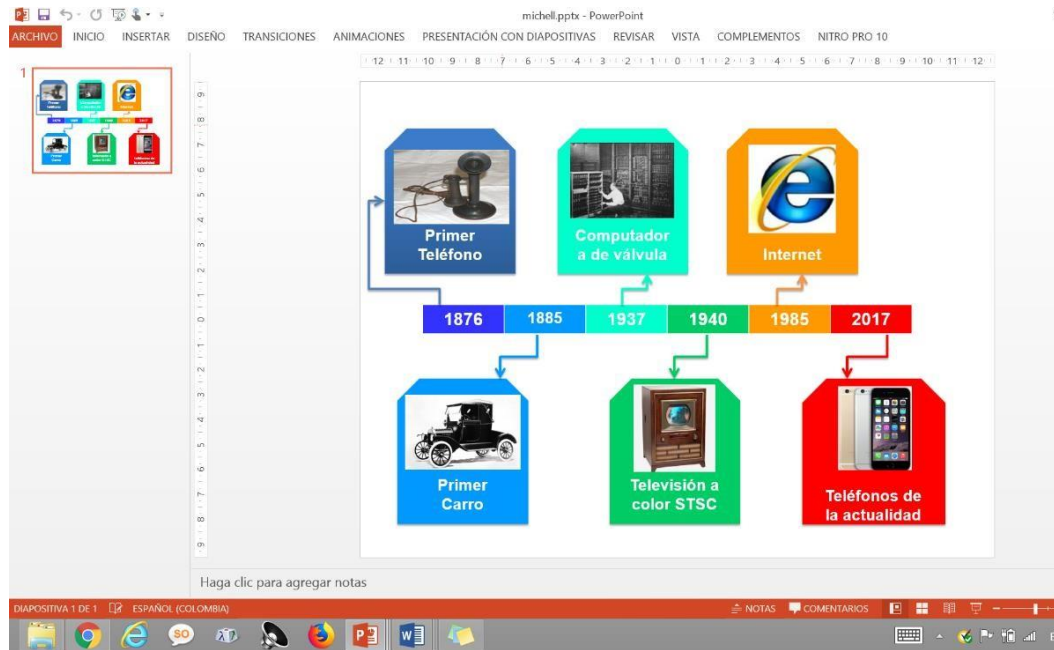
michell.pptx - PowerPoint

ARCHIVO INICIO INSERTAR DISEÑO TRANSICIONES ANIMACIONES PRESENTACIÓN CON DIAPOSITIVAS REVISAR VISTA COMPLEMENTOS NITRO PRO 10

1

Primer Teléfono

Computador a de válvula

Internet

1876 1885 1937 1940 1985 2017

Primer Carro

Televisión a color STSC

Teléfonos de la actualidad

Haga clic para agregar notas

DIAPOSITIVA 1 DE 1 ESPAÑOL (COLOMBIA)

NOTAS COMENTARIOS